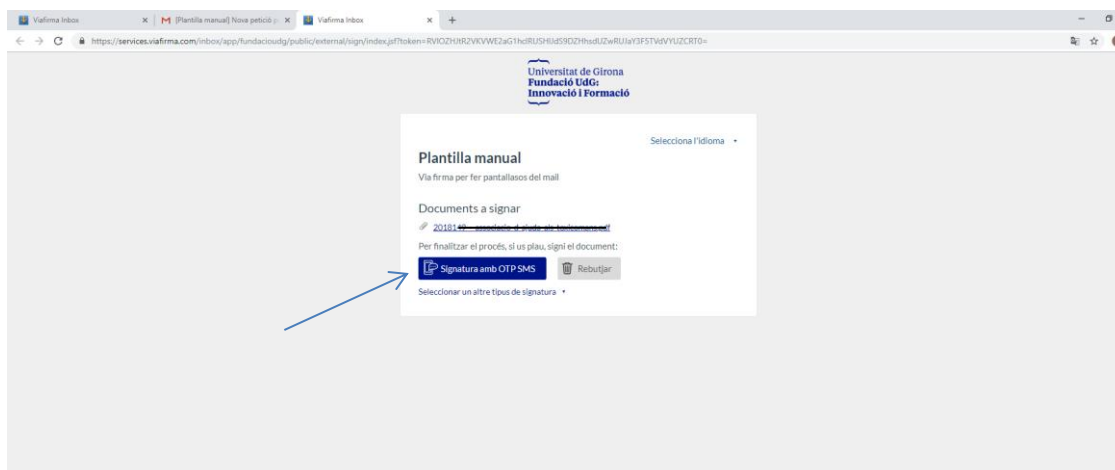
Viafirma Inbox ×
[Plantilla manual] Nova petició ×
Viafirma Inbox ×
+

https://services.viafirma.com/inbox/app/fundacioudg/public/external/sign/index.jsf?token=RVIOZHJtR2VKVWE2aG1hclRUSHUdS9DZHhsdUZwRUJaY3F5TVdVYUZCRT0=

Universitat de Girona
Fundació UdG:
Innovació i Formació

Selecciona l'idioma

Plantilla manual

Via firma per fer pantallasos del mail

Documents a signar

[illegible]

Per finalitzar el procés, si us plau, signi el document:

Signatura amb OTP SMS
Rebutjar

Seleccionar un altre tipus de signatura